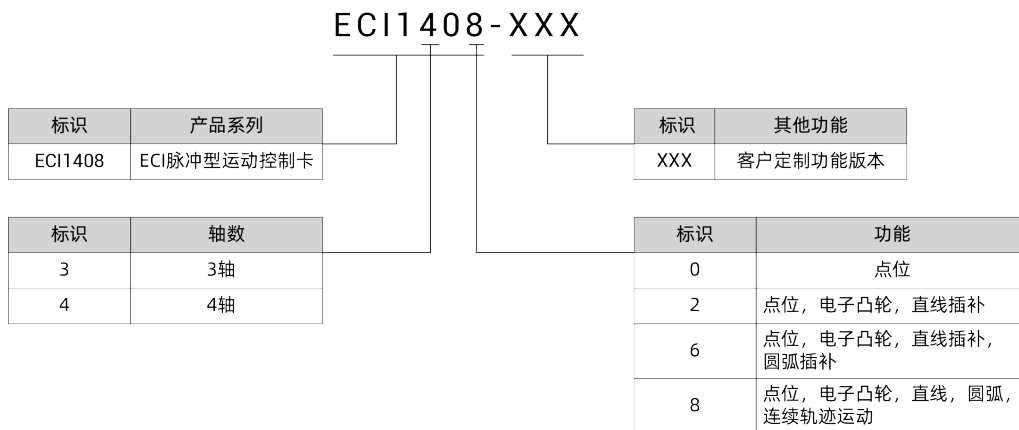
ECI1408-XXX

| 标识 | 产品系列 |
|---|---|
| ECI1408 | ECI脉冲型运动控制卡 |

| 标识 | 其他功能 |
|---|---|
| XXX | 客户定制功能版本 |

| 标识 | 轴数 |
|---|---|
| 3 | 3轴 |
| 4 | 4轴 |

| 标识 | 功能 |
|---|---|
| 0 | 点位 |
| 2 | 点位，电子凸轮，直线插补 |
| 6 | 点位，电子凸轮，直线插补，圆弧插补 |
| 8 | 点位，电子凸轮，直线，圆弧，连续轨迹运动 |